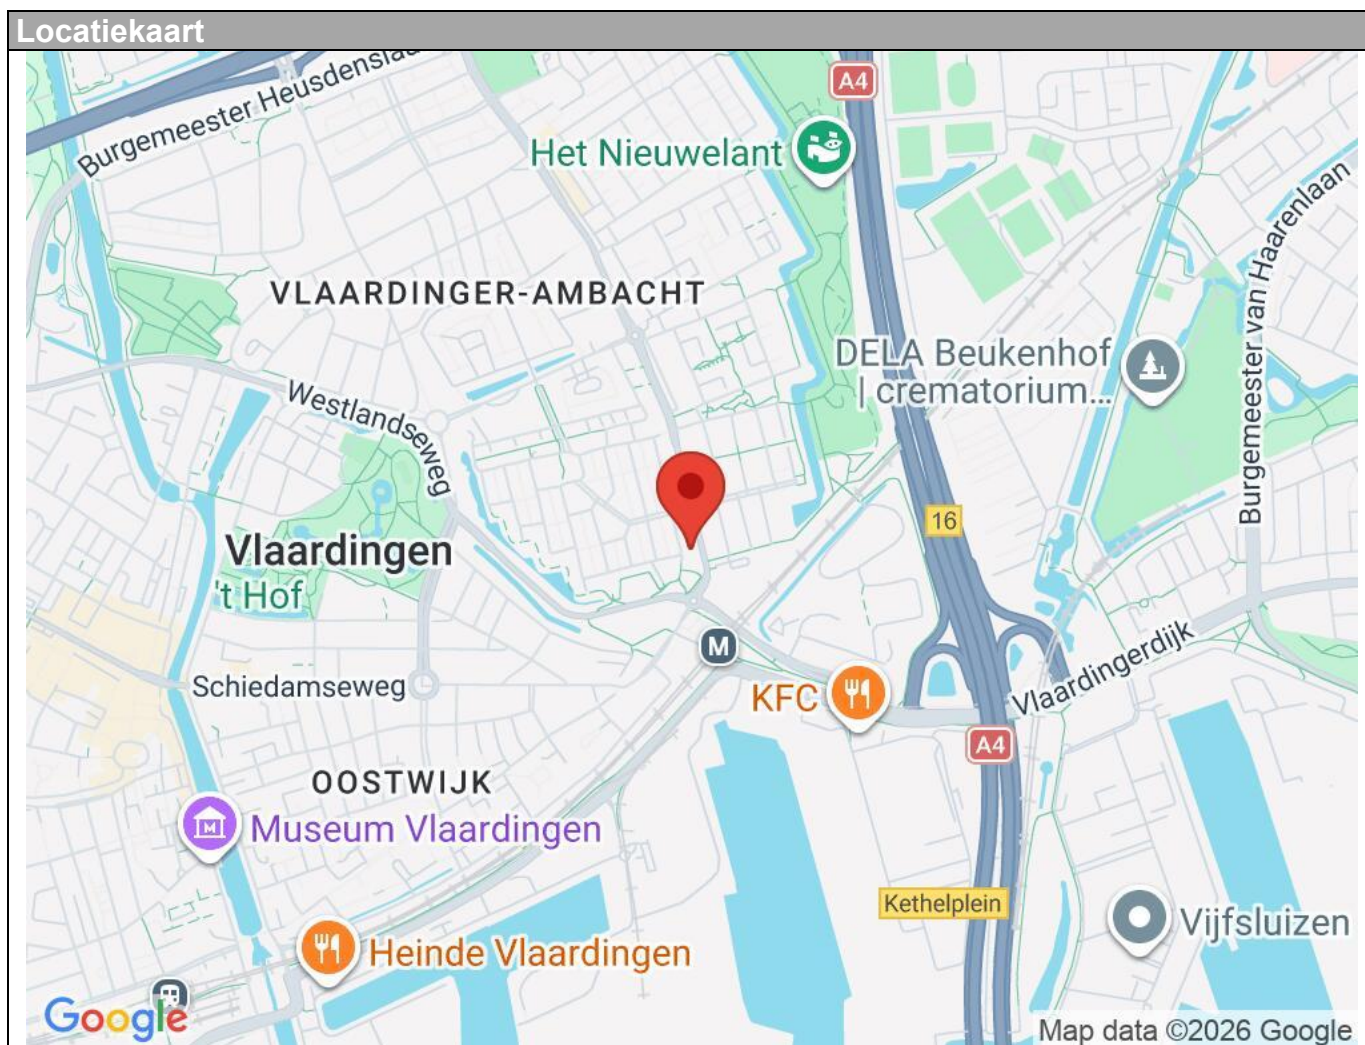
Locatiekaart

Burgemeester Heusdensla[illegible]

A4

Het Nieuwelant

VLAARDINGER-AMBACHT

DELA Beukenhof | crematorium...

Burgemeester van Haarenlaan

Westlandseweg

Vlaardingen

't Hof

16

M

Schiedamseweg

KFC

Vlaardingerdijk

A4

OOSTWIJK

Museum Vlaardingen

Kethelplein

Vijfsluizen

Heinde Vlaardingen

Google

Map data ©2026 Google